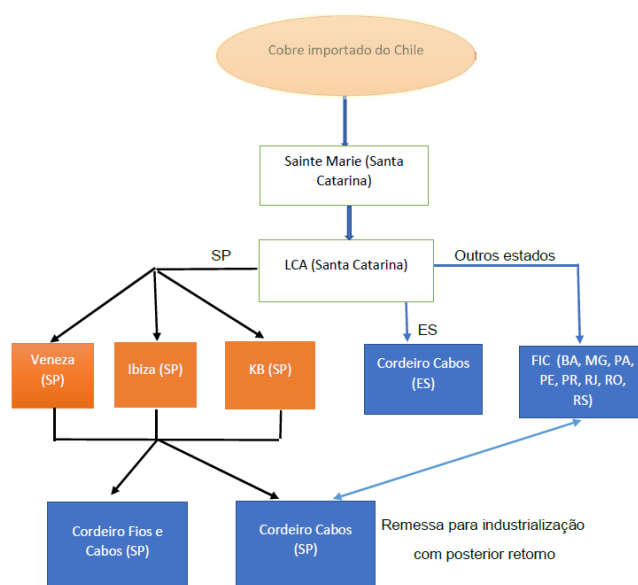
Cobre importado do Chile

Sainte Marie (Santa Catarina)

SP

LCA (Santa Catarina)

Outros estados

ES

Veneza (SP)

Ibiza (SP)

KB (SP)

Cordeiro Cabos (ES)

FIC (BA, MG, PA, PE, PR, RJ, RO, RS)

Cordeiro Fios e Cabos (SP)

Cordeiro Cabos (SP)

Remessa para industrialização com posterior retorno